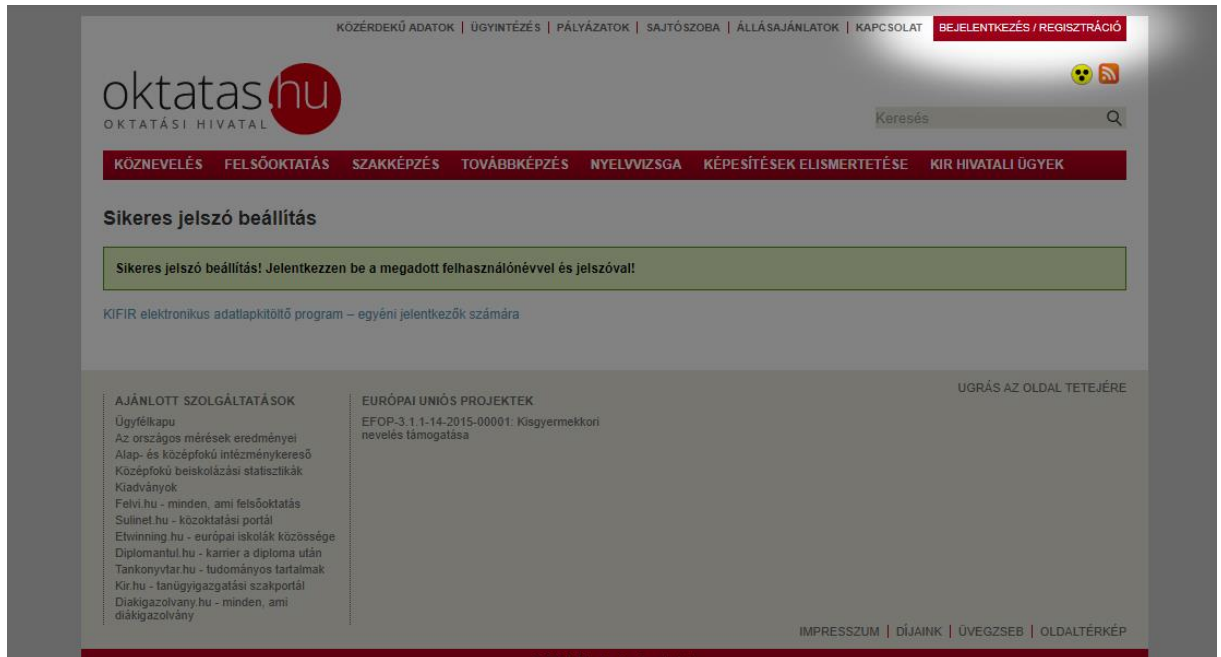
KÖZÉRDEKŰ ADATOK | ÜGYINTÉZÉS | PÁLYÁZATOK | SAJTÓSZOBA | ÁLLÁSAJÁNLATOK | KAPCSOLAT BEJELENTKEZÉS / REGISZTRÁCIÓ

oktatas.hu
OKTATÁSI HIVATAL

Keresés

KÖZNEVELÉS FELSŐOKTATÁS SZAKKÉPZÉS TOVÁBBKÉPZÉS NYELVVIZSGA KÉPESÍTÉSEK ELISMERTETÉSE KIR HIVATALI ÜGYEK

Sikeres jelszó beállítás

Sikeres jelszó beállítás! Jelentkezzen be a megadott felhasználónévvel és jelszóval!

KIFIR elektronikus adatlapkitöltő program – egyéni jelentkezők számára

AJÁNLOTT SZOLGÁLTATÁSOK
Ügyfélkapu
Az országos mérések eredményei
Alap- és középfokú intézménykereső
Középfokú beiskolázási statisztikák
Kiadványok
Felvi.hu - minden, ami felsőoktatás
Sulinet.hu - közoktatási portál
Etwinning.hu - európai iskolák közössége
Diplomantul.hu - karrier a diploma után
Tankonyvtar.hu - tudományos tartalmak
Kir.hu - tanügyigazgatási szakportál
Diakigazolvany.hu - minden, ami diákigazolvány

EURÓPAI UNIÓS PROJEKTEK
EFOP-3.1.1-14-2015-00001: Kisgyermekkori nevelés támogatása

UGRÁS AZ OLDAL TETEJÉRE

IMPRESSZUM | DÍJAINK | ÜVEGZSEB | OLDALTÉRKÉP